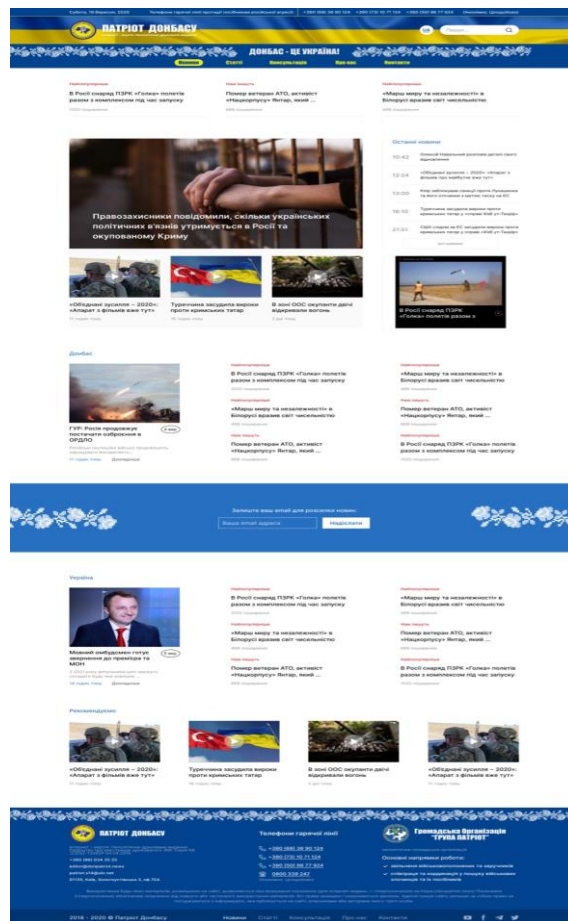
ПАТРІОТ ДОНБАСУ

ДОНБАС - ЦЕ УКРАЇНА!

Новини Статті Консультації Про нас Контакти

UA Пошук...

В Росії снаряд ПЗРК «Голка» полетів разом з комплексом під час запуску

Помер ветеран АТО, активіст «Нацкорпусу» Янтар, який ...

«Марш миру та незалежності» в Білорусі вразив світ чисельністю

Правозахисники повідомили, скільки українських політичних в'язнів утримується в Росії та окупованому Криму

Останні новини

«Об'єднані зусилля – 2020»: «Апарат з фільмів вже тут»

Туреччина засудила вироки проти кримських татар

В зоні ООС окупанти двічі відкривали вогонь

В Росії снаряд ПЗРК «Голка» полетів разом з ...

Донбас

ГУР: Росія продовжує постачати озброєння в ОРДЛО

В Росії снаряд ПЗРК «Голка» полетів разом з комплексом під час запуску

«Марш миру та незалежності» в Білорусі вразив світ чисельністю

«Марш миру та незалежності» в Білорусі вразив світ чисельністю

Помер ветеран АТО, активіст «Нацкорпусу» Янтар, який ...

Помер ветеран АТО, активіст «Нацкорпусу» Янтар, який ...

В Росії снаряд ПЗРК «Голка» полетів разом з комплексом під час запуску

Залиште ваш email для розсилки новин:

Ваша email адреса

Надіслати

Україна

Новий омбудсмен готує звернення до прем'єра та МОН

В Росії снаряд ПЗРК «Голка» полетів разом з комплексом під час запуску

«Марш миру та незалежності» в Білорусі вразив світ чисельністю

«Марш миру та незалежності» в Білорусі вразив світ чисельністю

Помер ветеран АТО, активіст «Нацкорпусу» Янтар, який ...

Помер ветеран АТО, активіст «Нацкорпусу» Янтар, який ...

В Росії снаряд ПЗРК «Голка» полетів разом з комплексом під час запуску

Рекомендуємо

«Об'єднані зусилля – 2020»: «Апарат з фільмів вже тут»

Туреччина засудила вироки проти кримських татар

В зоні ООС окупанти двічі відкривали вогонь

«Об'єднані зусилля – 2020»: «Апарат з фільмів вже тут»

ПАТРІОТ ДОНБАСУ

Телефони гарячої лінії

Громадська Організація "ГРУПА ПАТРІОТ"

Основні напрямки роботи:

2016 - 2020 © Патріот Донбасу

Новини Статті Консультації Про нас Контакти